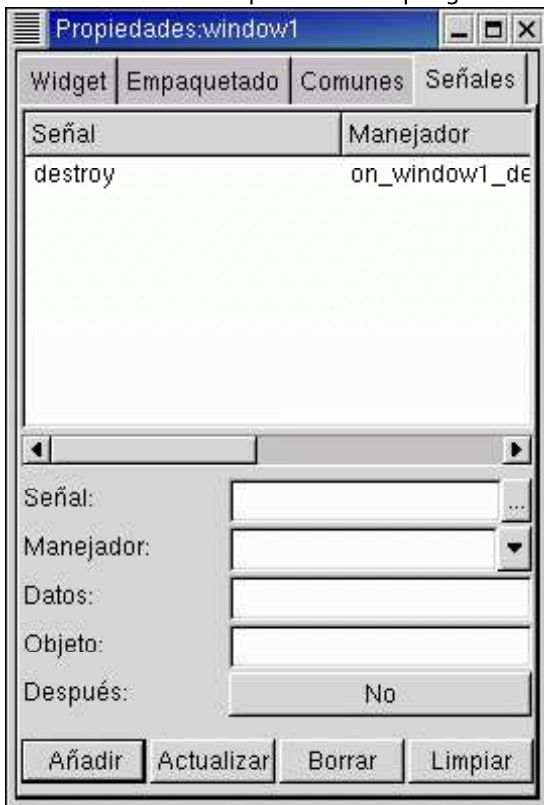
Propiedades:window1

Widget | Empaquetado | Comunes | Señales

| Señal | Manejador |
|---|---|
| destroy | on_window1_de |

Señal:
...
Manejador:
Datos:
Objeto:
Después:
No

Añadir
Actualizar
Borrar
Limpiar